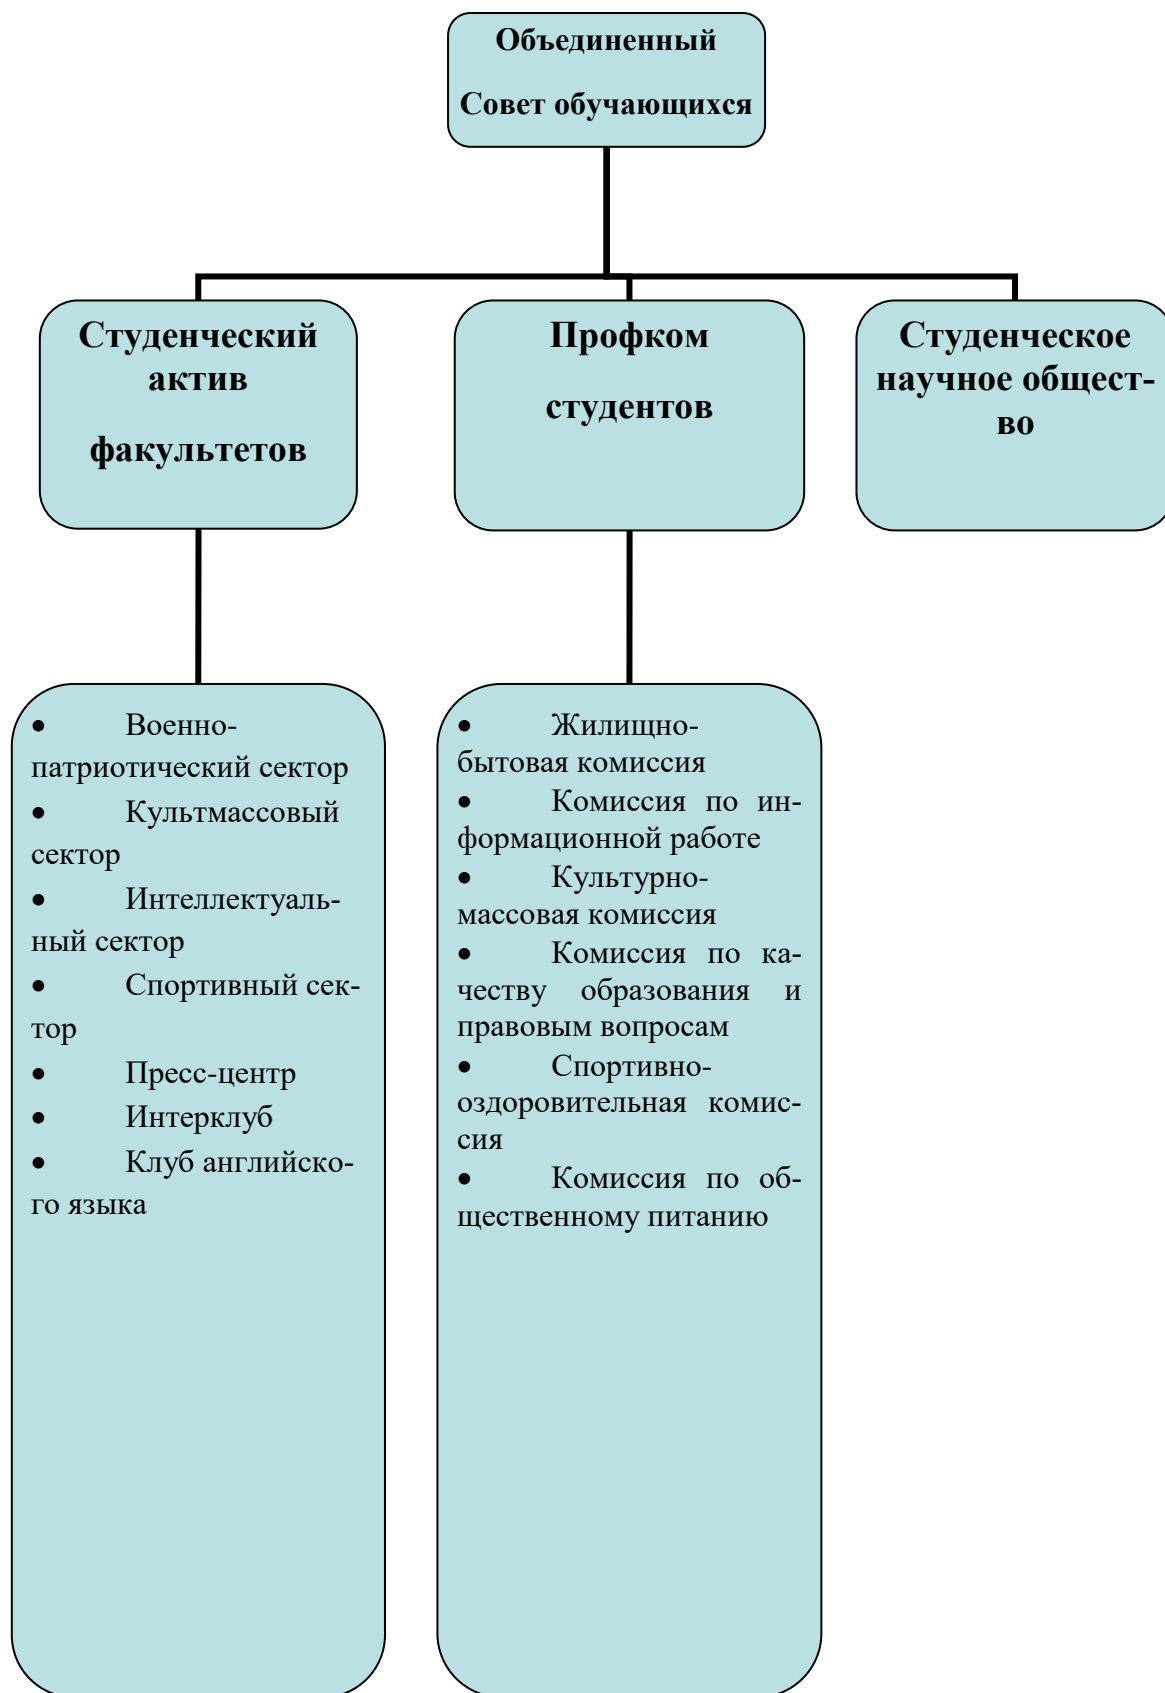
Объединенный
Совет обучающихся

Студенческий актив факультетов

Профком студентов

Студенческое научное общество

• Военно-патриотический сектор
• Культмассовый сектор
• Интеллектуальный сектор
• Спортивный сектор
• Пресс-центр
• Интерклуб
• Клуб английского языка

• Жилищно-бытовая комиссия
• Комиссия по информационной работе
• Культурно-массовая комиссия
• Комиссия по качеству образования и правовым вопросам
• Спортивно-оздоровительная комиссия
• Комиссия по общественному питанию